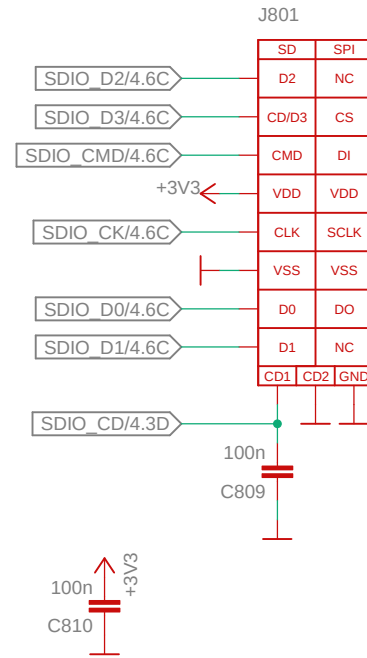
J801

| SD | SPI |
|---|---|
| D2 | NC |
| CD/D3 | CS |
| CMD | DI |
| VDD | VDD |
| CLK | SCLK |
| VSS | VSS |
| D0 | DO |
| D1 | NC |

CD1 CD2 GND

SDIO_D2/4.6C
SDIO_D3/4.6C
SDIO_CMD/4.6C
+3V3
SDIO_CK/4.6C
SDIO_D0/4.6C
SDIO_D1/4.6C
SDIO_CD/4.3D

100n
C809

+3V3
100n
C810